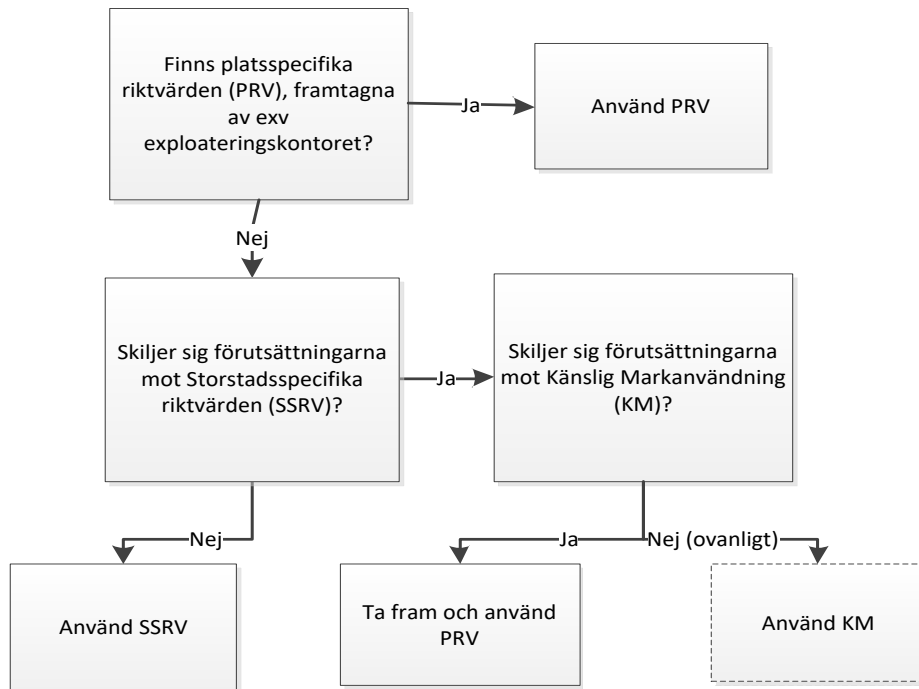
Finns platsspecifika riktvärden (PRV), framtagna av exv exploateringskontoret?

Ja

Använd PRV

Nej

Skiljer sig förutsättningarna mot Storstadsspecifika riktvärden (SSRV)?

Ja

Skiljer sig förutsättningarna mot Känslig Markanvändning (KM)?

Nej

Ja

Nej (ovanligt)

Använd SSRV

Ta fram och använd PRV

Använd KM